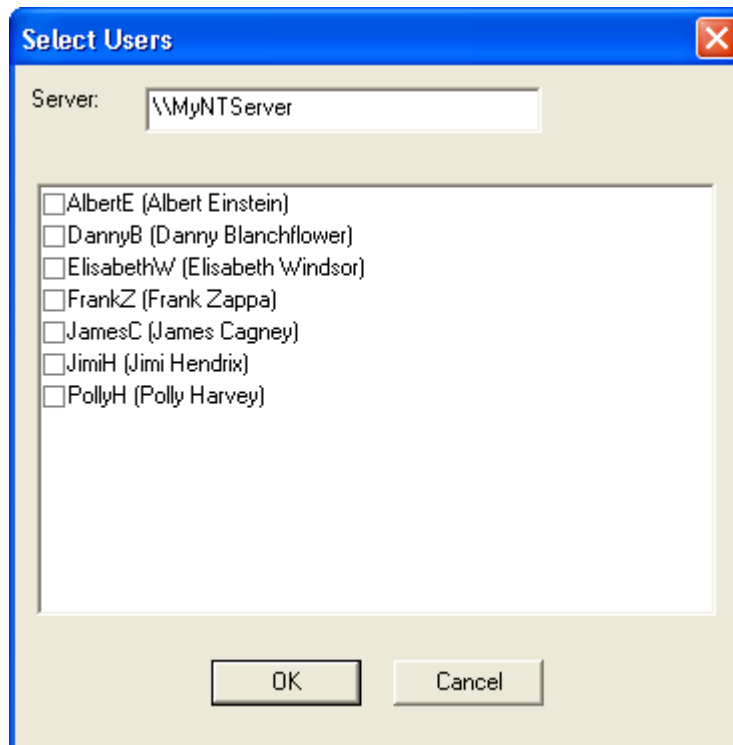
Select Users

Server: \\MyNTServer

AlbertE (Albert Einstein)
DannyB (Danny Blanchflower)
ElisabethW (Elisabeth Windsor)
FrankZ (Frank Zappa)
JamesC (James Cagney)
JimiH (Jimi Hendrix)
PollyH (Polly Harvey)

OK
Cancel